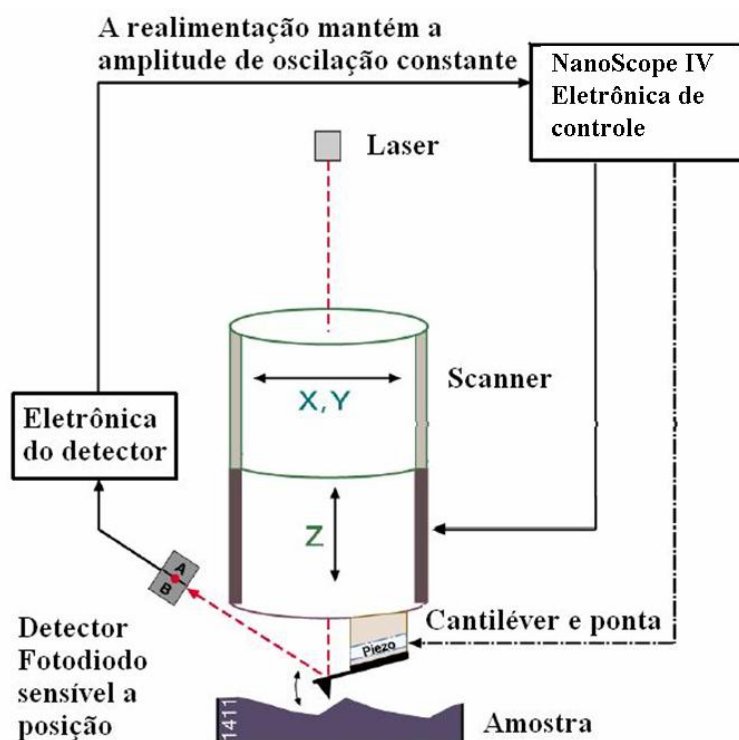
A realimentação mantém a amplitude de oscilação constante

NanoScope IV
Eletrônica de controle

Laser

Scanner

X,Y

Eletrônica do detector

Z

A
B

Detector
Fotodiodo sensível a posição

Cantiléver e ponta

Piezo

1411

Amostra